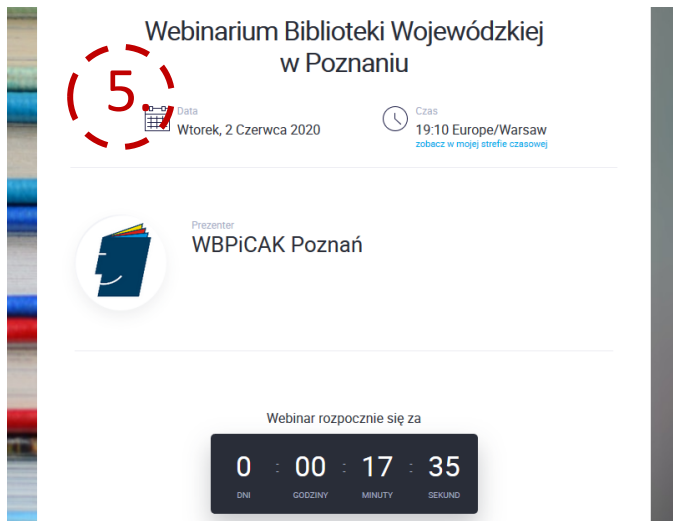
Webinarium Biblioteki Wojewódzkiej w Poznaniu

5

Data
Wtorek, 2 Czerwca 2020

Czas
19:10 Europe/Warsaw
zobacz w mojej strefie czasowej

Prezenter
WBPiCAK Poznań

Webinar rozpocznie się za

| 0 | 00 | 17 | 35 |
|---|---|---|---|
| DNI | GODZINY | MINUTY | SEKUND |